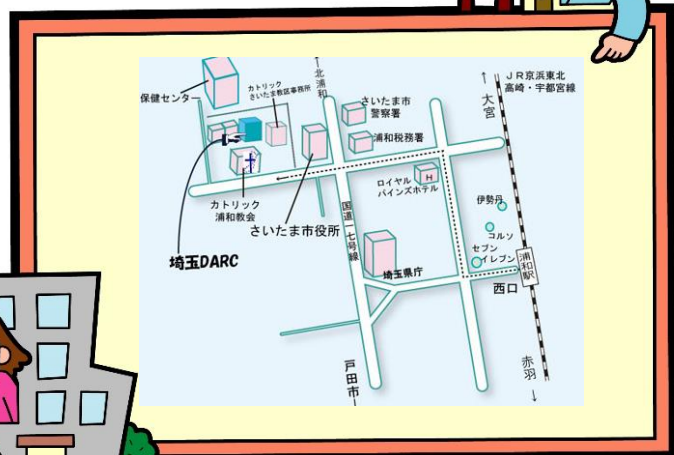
保健センター

カトリック
さいたま教区事務所

北浦和

さいたま市
警察署

浦和税務署

大宮

JR京浜東北
高崎・宇都宮線

カトリック
浦和教会

ロイヤル
パインズホテル

H

伊勢丹

コルソ

セブン
イレブン

さいたま市役所

国道17号線

埼玉DARC

埼玉県庁

浦和駅

西口

戸田市

赤羽